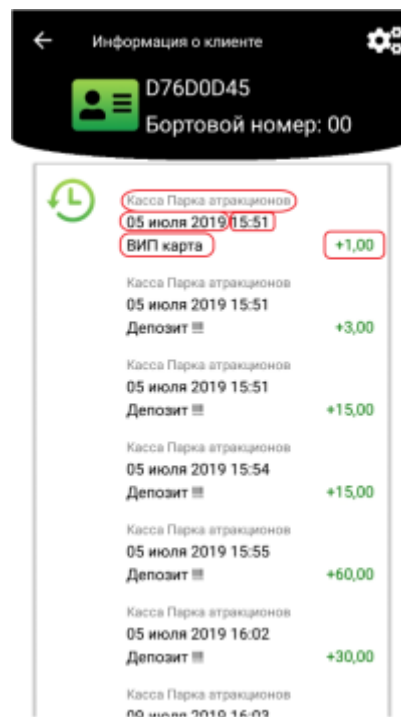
Информация о клиенте

D76D0D45
Бортовой номер: 00

Касса Парка атракционов
05 июля 2019 15:51
ВИП карта
+1,00

Касса Парка атракционов
05 июля 2019 15:51
Депозит !!!
+3,00

Касса Парка атракционов
05 июля 2019 15:51
Депозит !!!
+15,00

Касса Парка атракционов
05 июля 2019 15:54
Депозит !!!
+15,00

Касса Парка атракционов
05 июля 2019 15:55
Депозит !!!
+60,00

Касса Парка атракционов
05 июля 2019 16:02
Депозит !!!
+30,00

Касса Парка атракционов
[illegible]